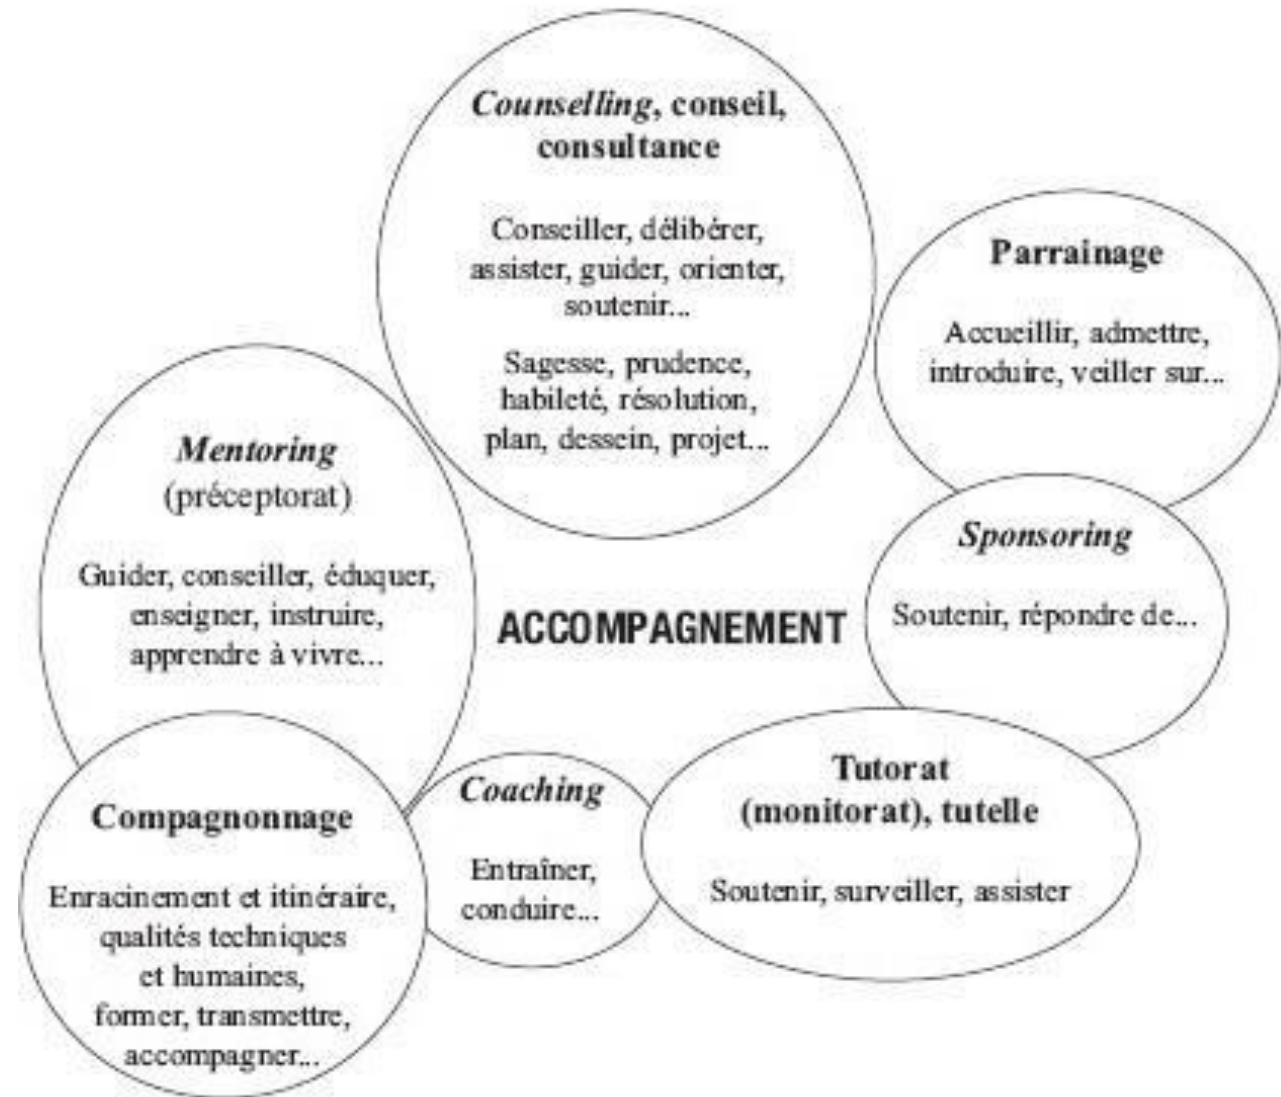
Counselling, conseil, consultance

Conseiller, délibérer, assister, guider, orienter, soutenir...

Sagesse, prudence, habileté, résolution, plan, dessein, projet...

Parrainage

Accueillir, admettre, introduire, veiller sur...

Mentoring (préceptorat)

Guider, conseiller, éduquer, enseigner, instruire, apprendre à vivre...

ACCOMPAGNEMENT

Sponsoring

Soutenir, répondre de...

Compagnonnage

Enracinement et itinéraire, qualités techniques et humaines, former, transmettre, accompagner...

Coaching

Entraîner, conduire...

Tutorat (monitorat), tutelle

Soutenir, surveiller, assister